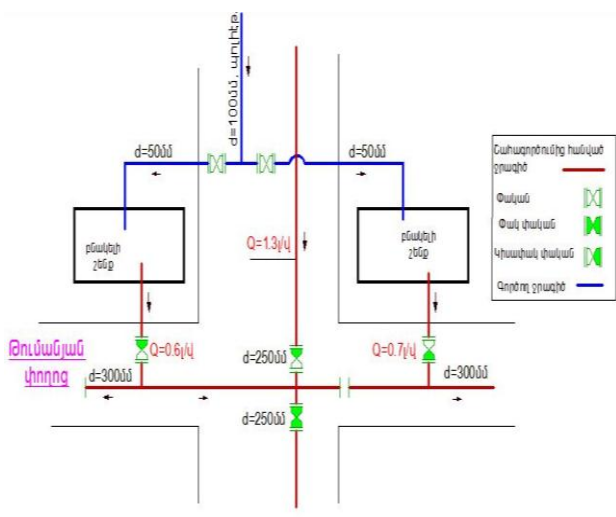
d=100մմ, պոլիէթ.

d=50մմ

d=50մմ

Շահագործումից հանված ջրագիծ

Փական

Փակ փական

Կիսափակ փական

Գործող ջրագիծ

բնակելի շենք

Q=1.3լ/վ

բնակելի շենք

Թումանյան փողոց

Q=0.6լ/վ

d=300մմ

d=250մմ

Q=0.7լ/վ

d=300մմ

d=250մմ